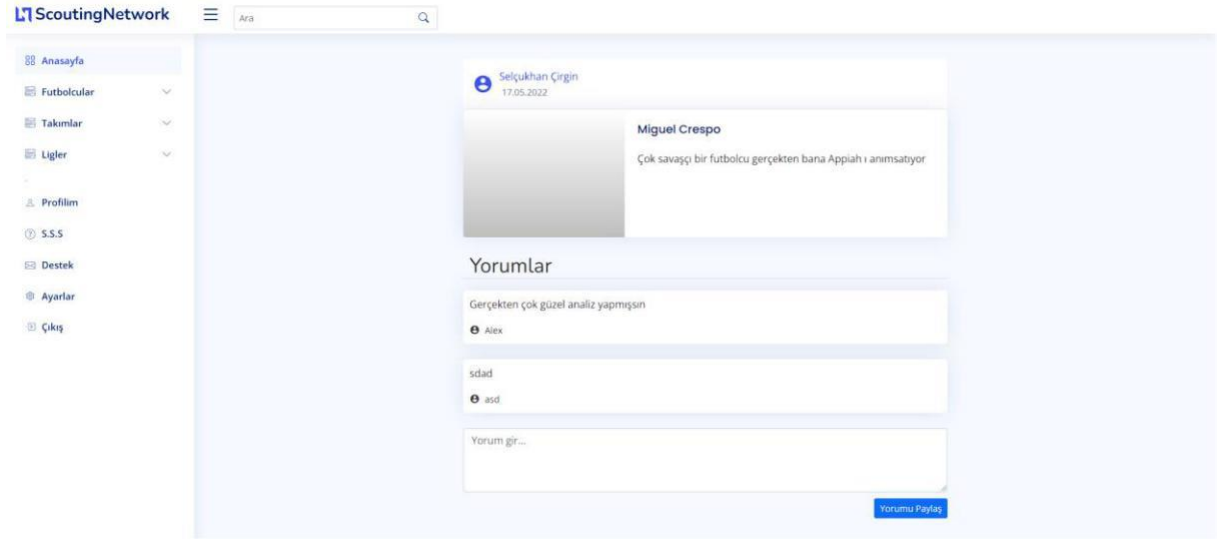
ScoutingNetwork

Ara

Anasayfa
Futbolcular
Takımlar
Ligler
Profilim
S.S.S
Destek
Ayarlar
Çıkış

Selçukhan Çirgin
17.05.2022

Miguel Crespo

Çok savaşçı bir futbolcu gerçekten bana Appiah ı anımsatıyor

Yorumlar

Gerçekten çok güzel analiz yapmışsın

Alex

sdad

asd

Yorum gir...

Yorumu Paylaş